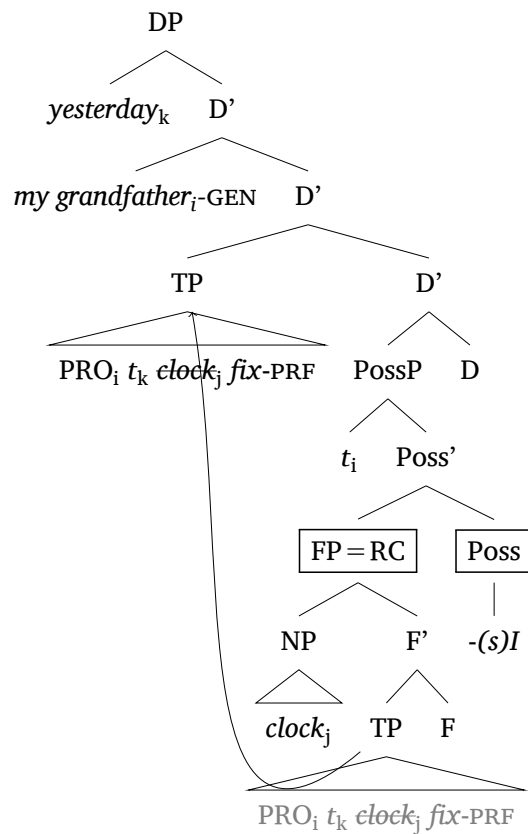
DP

$yesterday_k$ D'

$my\ grandfather_i$-GEN D'

TP D'

$PRO_i\ t_k$ $\sout{clock}_j$ $fix$-PRF PossP D

$t_i$ Poss'

FP = RC Poss

NP F' -(s)I

$clock_j$ TP F

$PRO_i\ t_k$ $\sout{clock}_j$ $fix$-PRF